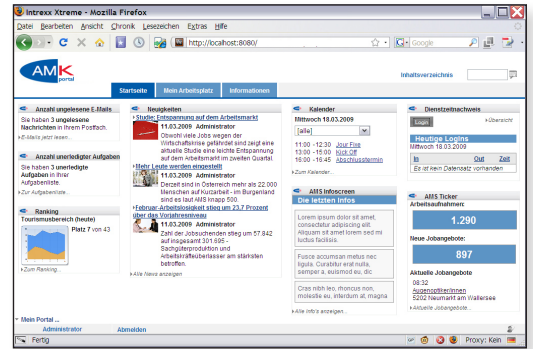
Intrexx Xtreme - Mozilla Firefox

Datei Bearbeiten Ansicht Chronik Lesezeichen Extras Hilfe

http://localhost:8080/

Google

AMK portal

Inhaltsverzeichnis

Startseite | Mein Arbeitsplatz | Informationen

Anzahl ungelesene E-Mails

Sie haben 3 ungelesene Nachrichten in Ihrem Postfach.

E-Mails jetzt lesen...

Anzahl unerledigter Aufgaben

Sie haben 3 unerledigte Aufgaben in Ihrer Aufgabenliste.

Zur Aufgabenliste...

Ranking

Tourenumsbereich (heute)

Platz 7 von 43

Zum Ranking...

Neuigkeiten

Studie: Entspannung auf dem Arbeitsmarkt

11.03.2009 Administrator

Obwohl viele Jobs wegen der Wirtschaftskrise gefährdet sind zeigt eine aktuelle Studie eine leichte Entspannung auf dem Arbeitsmarkt im zweiten Quartal.

Mehr Leute werden eingestellt

11.03.2009 Administrator

Derzeit sind in Österreich mehr als 22.000 Menschen auf Kurzarbeit - im Burgenland sind es laut AMS knapp 500.

Februar-Arbeitslosigkeit stieg um 23,7 Prozent über das Vorjahresniveau

11.03.2009 Administrator

Zahl der Jobsuchenden stieg um 57.842 auf insgesamt 301.695 - Sachgüterproduktion und Arbeitskräfteüberlasser am stärksten betroffen.

Alle News anzeigen...

Kalender

Mittwoch 18.03.2009

[alle]

11:00 - 12:30 Jour Fixe
13:00 - 14:00 Kick Off
15:00 - 16:45 Abschlusstermin

Zum Kalender...

AMS Infoscreen

Die letzten Infos

Lorem ipsum dolor sit amet, consectetur adipiscing elit. Aliquam sit amet lorem sed mi luctus facilisis.

Fusce accumsan metus nec ligula. Curabitur erat nulla, semper a, euismod eu, dic

Cras nibh leo, rhoncus non, molestie eu, interdum at, magna

Alle Infos anzeigen...

Dienstzeitnachweis

Login

Übersicht

Heutige Logins

Mittwoch 18.03.2009

| In | Out | Zeit |
|---|---|---|
| Es ist kein Datensatz vorhanden |  |  |

AMS Ticker

Arbeitsaufnahmen:

1.290

Neue Jobangebote:

897

Aktuelle Jobangebote

08:32
Augenoptiker/innen
5202 Neumarkt am Wallersee

Aktuelle Jobangebote...

Mein Portal ...

Administrator | Abmelden

Fertig

Proxy: Kein